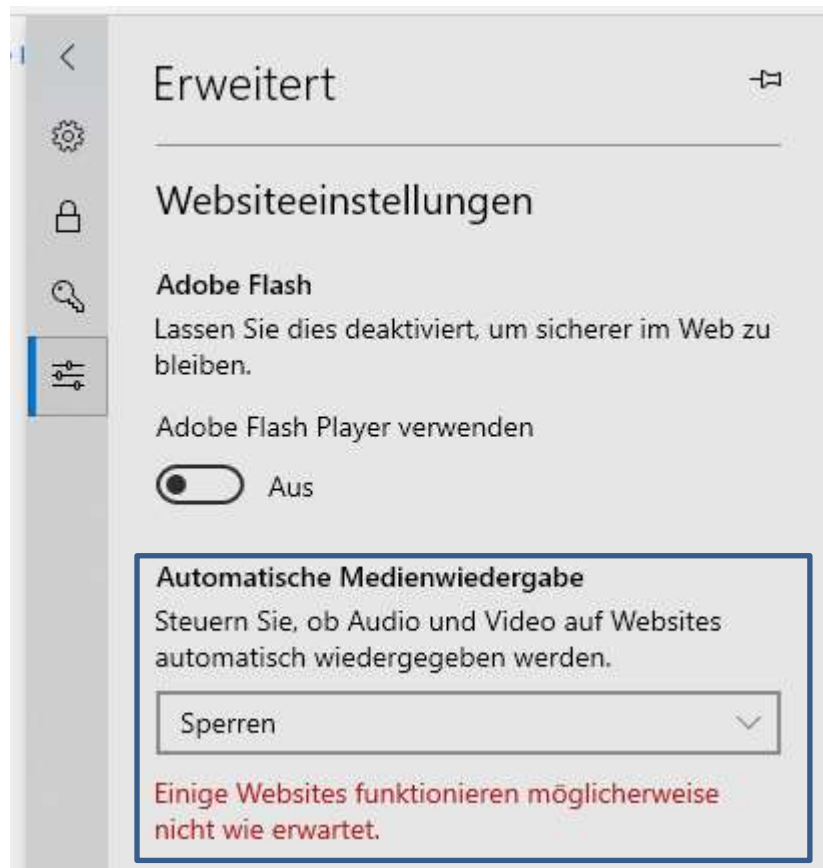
Erweitert

Websiteeinstellungen

Adobe Flash
Lassen Sie dies deaktiviert, um sicherer im Web zu bleiben.

Adobe Flash Player verwenden

Aus

Automatische Medienwiedergabe
Steuern Sie, ob Audio und Video auf Websites automatisch wiedergegeben werden.

Sperren

Einige Websites funktionieren möglicherweise nicht wie erwartet.